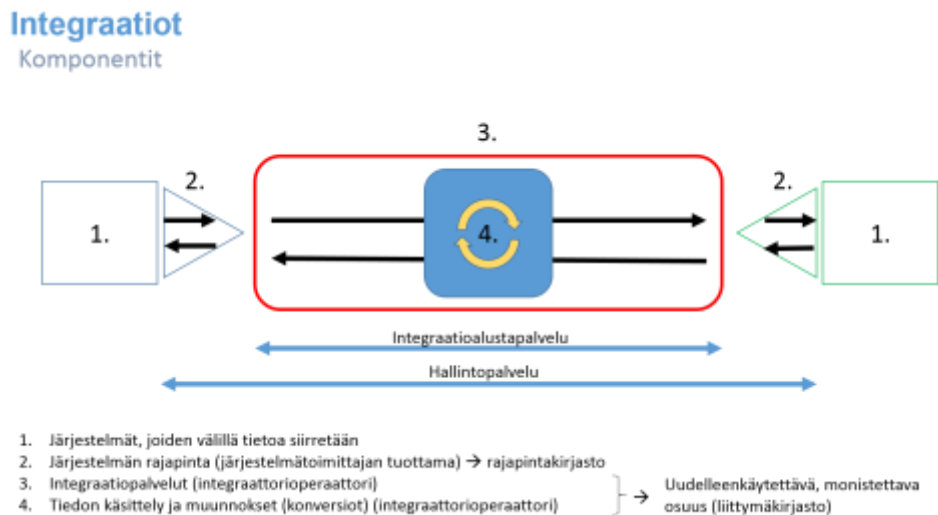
Integraatiot
Komponentit

3.

2.

2.

1.

4.

1.

Integraatioalustapalvelu

Hallintopalvelu

1. Järjestelmät, joiden välillä tietoa siirretään
2. Järjestelmän rajapinta (järjestelmätoimittajan tuottama) → rajapintakirjasto
3. Integraatiopalvelut (integraattorioperaattori)
4. Tiedon käsittely ja muunnokset (konversiot) (integraattorioperaattori)

→ Uudelleenkäytettävä, monistettava osuus (liittymäkirjasto)